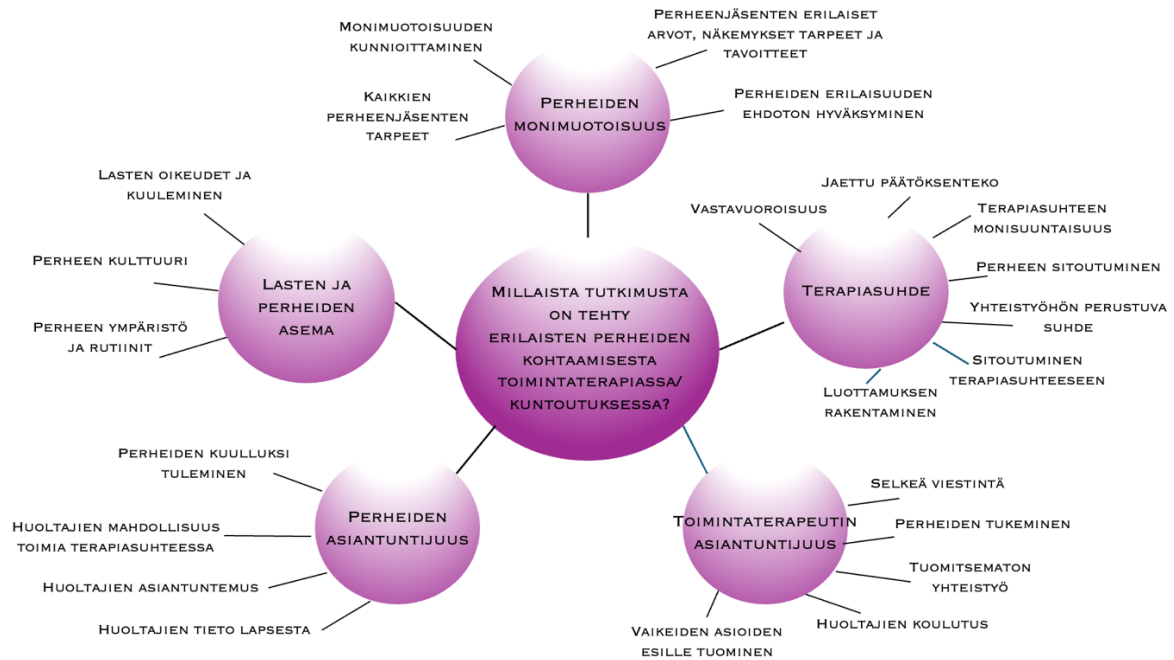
Millaista tutkimusta on tehty erilaisten perheiden kohtaamisesta toimintaterapiassa/ kuntoutuksessa?

Perheiden monimuotoisuus

Monimuotoisuuden kunnioittaminen

Perheenjäsenten erilaiset arvot, näkemykset tarpeet ja tavoitteet

Kaikkien perheenjäsenten tarpeet

Perheiden erilaisuuden ehdoton hyväksyminen

Lasten ja perheiden asema

Lasten oikeudet ja kuuleminen

Perheen kulttuuri

Perheen ympäristö ja rutiinit

Terapiasuhde

Jaettu päätöksenteko

Vastavuoroisuus

Terapiasuhteen monisuuntaisuus

Perheen sitoutuminen

Yhteistyöhön perustuva suhde

Sitoutuminen terapiasuhteeseen

Luottamuksen rakentaminen

Perheiden asiantuntijuus

Perheiden kuulluksi tuleminen

Huoltajien mahdollisuus toimia terapiasuhteessa

Huoltajien asiantuntemus

Huoltajien tieto lapsesta

Toimintaterapeutin asiantuntijuus

Selkeä viestintä

Perheiden tukeminen

Tuomitsematon yhteistyö

Huoltajien koulutus

Vaikeiden asioiden esille tuominen